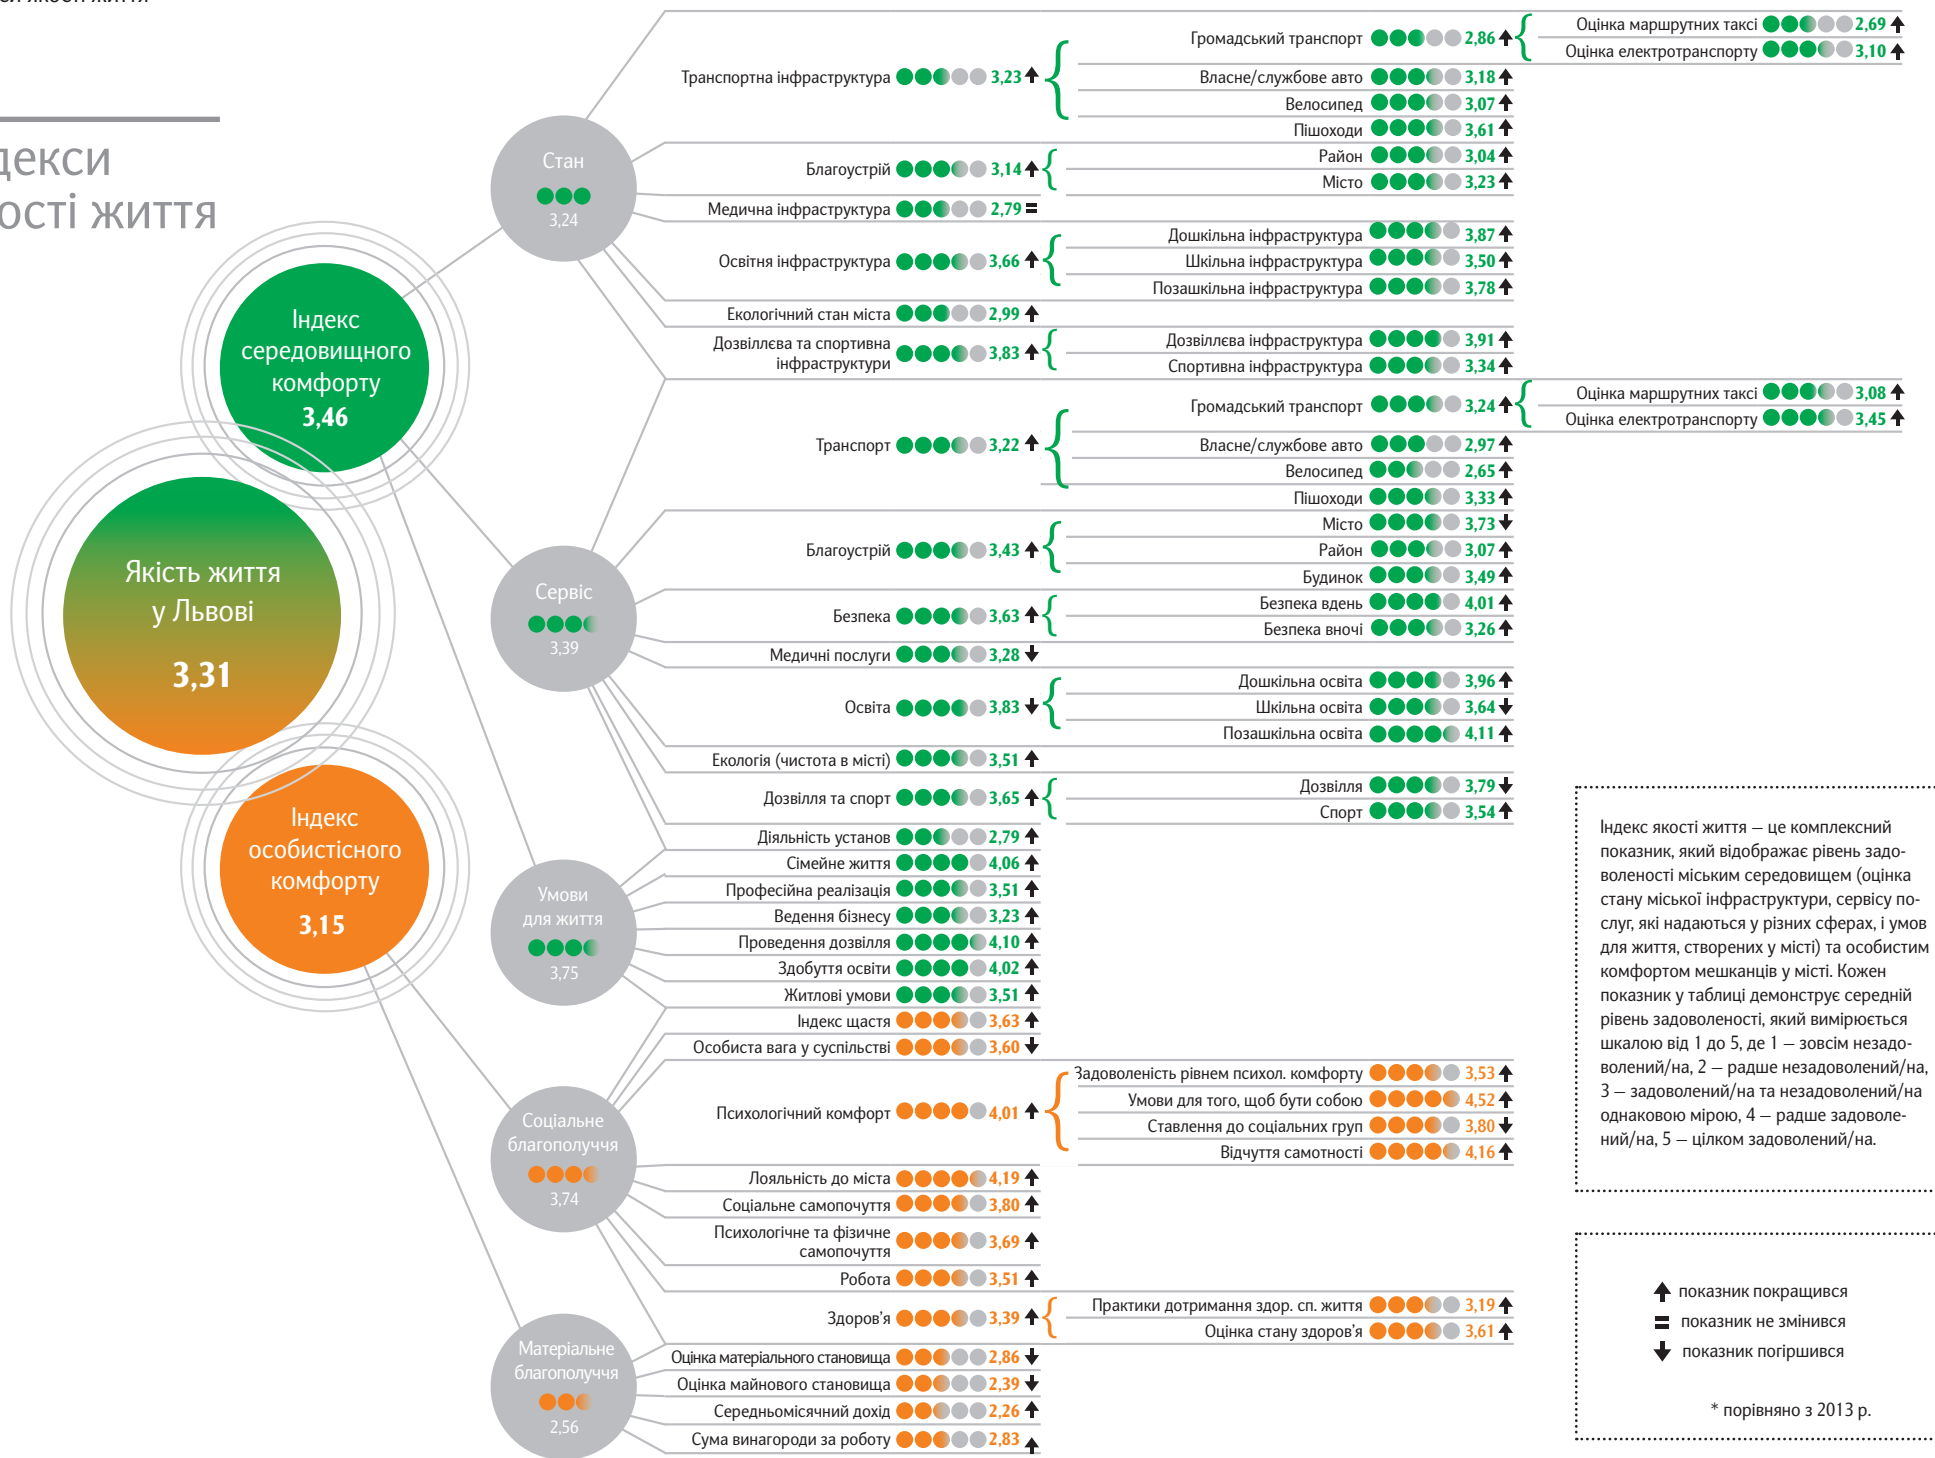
декси
ості життя

Індекс середовищного комфорту
3,46

Якість життя у Львові
3,31

Індекс особистісного комфорту
3,15

Стан
3,24

Сервіс
3,39

Умови для життя
3,75

Соціальне благополуччя
3,74

Матеріальне благополуччя
2,56

Транспортна інфраструктура 3,23
Громадський транспорт 2,86
Оцінка маршрутних таксі 2,69
Оцінка електротранспорту 3,10
Власне/службове авто 3,18
Велосипед 3,07
Пішоходи 3,61
Благоустрій 3,14
Район 3,04
Місто 3,23
Медична інфраструктура 2,79
Освітня інфраструктура 3,66
Дошкільна інфраструктура 3,87
Шкільна інфраструктура 3,50
Позашкільна інфраструктура 3,78
Екологічний стан міста 2,99
Дозвіллєва та спортивна інфраструктури 3,83
Дозвіллєва інфраструктура 3,91
Спортивна інфраструктура 3,34
Транспорт 3,22
Громадський транспорт 3,24
Оцінка маршрутних таксі 3,08
Оцінка електротранспорту 3,45
Власне/службове авто 2,97
Велосипед 2,65
Пішоходи 3,33
Благоустрій 3,43
Місто 3,73
Район 3,07
Будинок 3,49
Безпека 3,63
Безпека вдень 4,01
Безпека вночі 3,26
Медичні послуги 3,28
Освіта 3,83
Дошкільна освіта 3,96
Шкільна освіта 3,64
Позашкільна освіта 4,11
Екологія (чистота в місті) 3,51
Дозвілля та спорт 3,65
Дозвілля 3,79
Спорт 3,54
Діяльність установ 2,79
Сімейне життя 4,06
Професійна реалізація 3,51
Ведення бізнесу 3,23
Проведення дозвілля 4,10
Здобуття освіти 4,02
Житлові умови 3,51
Індекс щастя 3,63
Особиста вага у суспільстві 3,60
Психологічний комфорт 4,01
Задоволеність рівнем психол. комфорту 3,53
Умови для того, щоб бути собою 4,52
Ставлення до соціальних груп 3,80
Відчуття самотності 4,16
Лояльність до міста 4,19
Соціальне самопочуття 3,80
Психологічне та фізичне самопочуття 3,69
Робота 3,51
Здоров'я 3,39
Практики дотримання здор. сп. життя 3,19
Оцінка стану здоров'я 3,61
Оцінка матеріального становища 2,86
Оцінка майнового становища 2,39
Середньомісячний дохід 2,26
Сума винагороди за роботу 2,83

Індекс якості життя – це комплексний показник, який відображає рівень задоволеності міським середовищем (оцінка стану міської інфраструктури, сервісу послуг, які надаються у різних сферах, і умов для життя, створених у місті) та особистим комфортом мешканців у місті. Кожен показник у таблиці демонструє середній рівень задоволеності, який вимірюється шкалою від 1 до 5, де 1 – зовсім незадоволений/на, 2 – радше незадоволений/на, 3 – задоволений/на та незадоволений/на однаковою мірою, 4 – радше задоволений/на, 5 – цілком задоволений/на.

показник покращився
показник не змінився
показник погіршився

* порівняно з 2013 р.